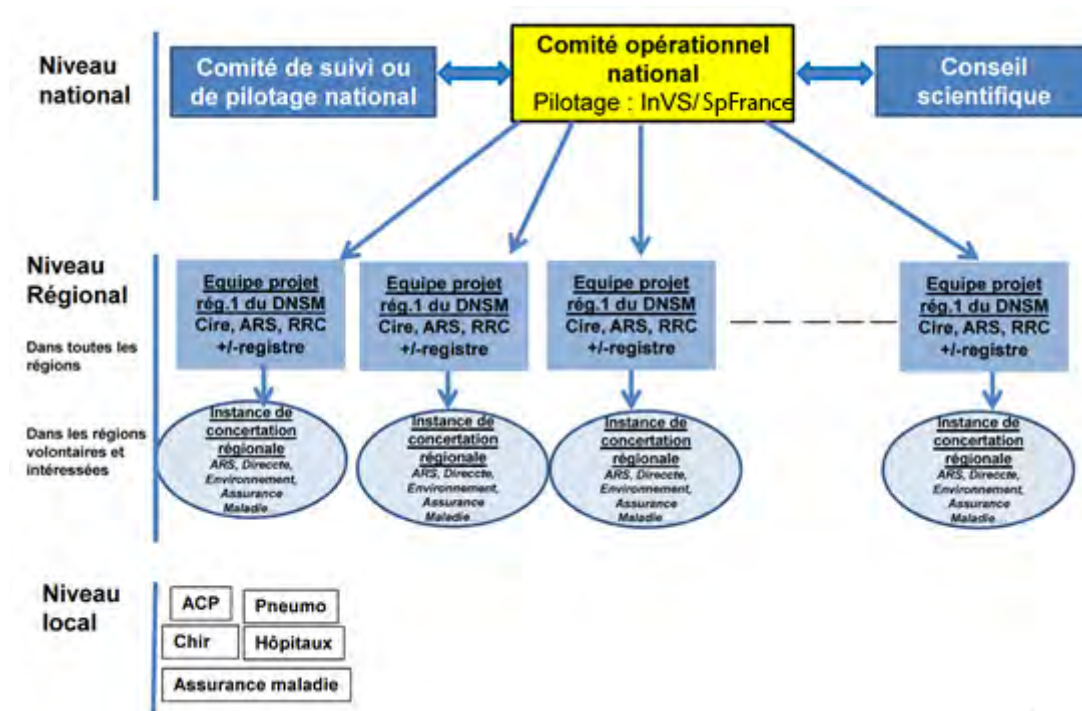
Niveau national

Comité de suivi ou de pilotage national

Comité opérationnel national
Pilotage : InVS/SpFrance

Conseil scientifique

Niveau Régional

Dans toutes les régions

Dans les régions volontaires et intéressées

Equipe projet rég.1 du DNSM
Cire, ARS, RRC
+/-registre

Equipe projet rég.1 du DNSM
Cire, ARS, RRC
+/-registre

Equipe projet rég.1 du DNSM
Cire, ARS, RRC
+/-registre

Equipe projet rég.1 du DNSM
Cire, ARS, RRC
+/-registre

Instance de concertation régionale
ARS, Direccte, Environnement, Assurance Maladie

Instance de concertation régionale
ARS, Direccte, Environnement, Assurance Maladie

Instance de concertation régionale
ARS, Direccte, Environnement, Assurance Maladie

Instance de concertation régionale
ARS, Direccte, Environnement, Assurance Maladie

Niveau local

ACP
Pneumo
Chir
Hôpitaux
Assurance maladie